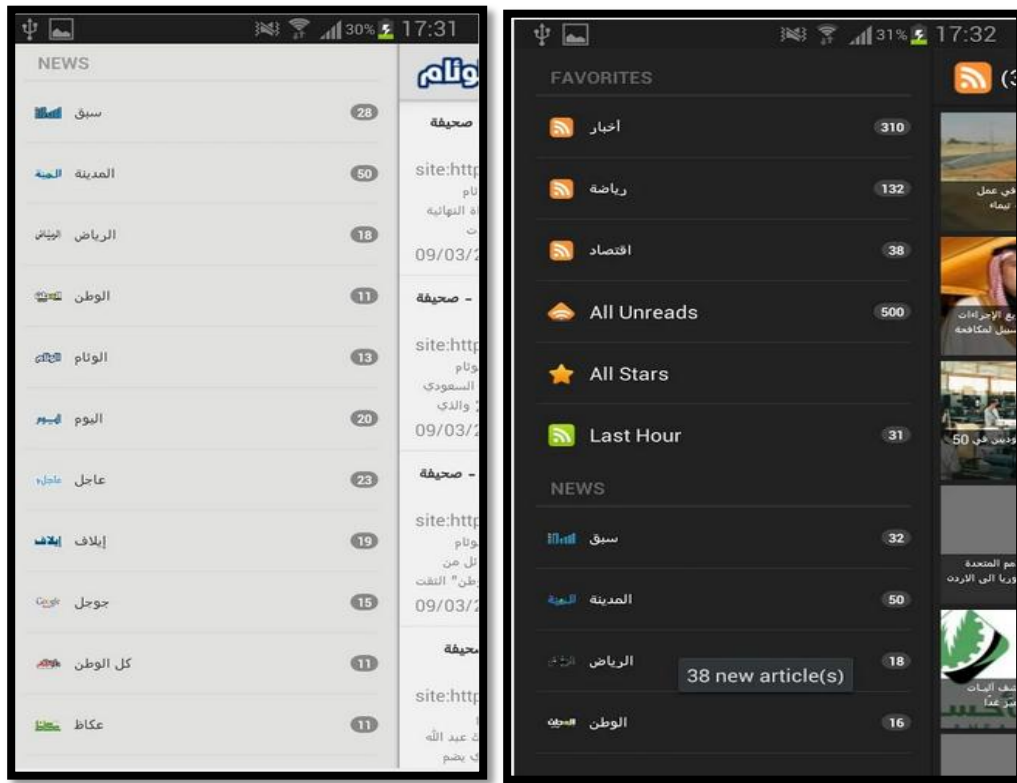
30% 17:31

NEWS

سبق 28

المدينة 50

الرياض 18

الوطن 11

الوئام 13

اليوم 20

عاجل 23

إيلاف 19

جوجل 15

كل الوطن 11

عكاظ 11

الوئام

صحيفة

site:http
ئام
اة النهائية
ت
09/03/

- صحيفة

site:http
وئام
السعودي
والذي
09/03/

- صحيفة

site:http
وئام
ل من
طن" التقت
09/03/

صحيفة

site:http
عبد الله
يضم

31% 17:32

FAVORITES

اخبار 310

رياضة 132

اقتصاد 38

All Unreads 500

All Stars

Last Hour 31

NEWS

سبق 32

المدينة 50

الرياض 18

الوطن 16

38 new article(s)

(3

في عمل
تيماء

يع الإجراءات
سبيل لمكافحة

ويس في 50

مم المتحدة
وريا الى الاردن

شف آليات
مر غداً